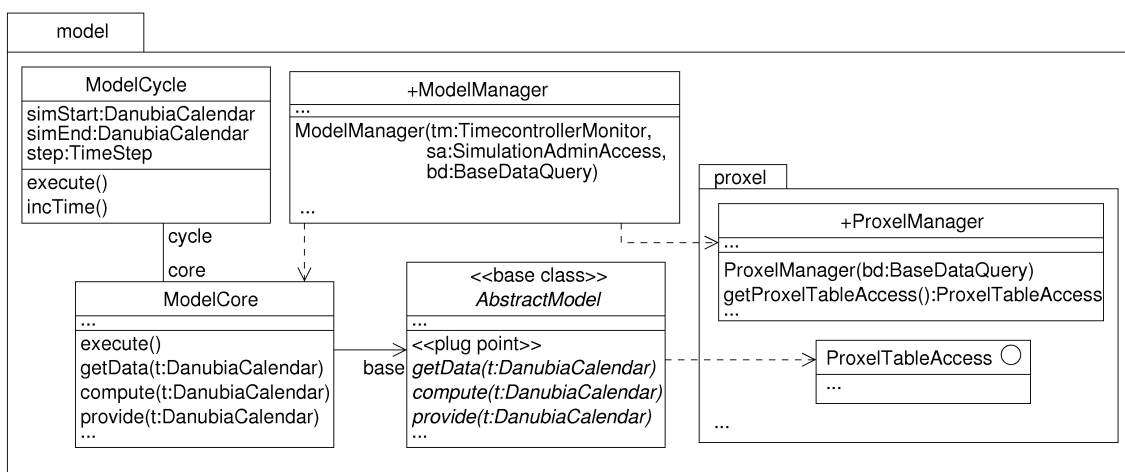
model

ModelCycle

simStart:DanubiaCalendar
simEnd:DanubiaCalendar
step:TimeStep

execute()
incTime()

+ModelManager

...

ModelManager(tm:TimecontrollerMonitor, sa:SimulationAdminAccess, bd:BaseDataQuery)

...

proxel

+ProxelManager

...

ProxelManager(bd:BaseDataQuery)
getProxelTableAccess():ProxelTableAccess
...

cycle

core

ModelCore

...

execute()
getData(t:DanubiaCalendar)
compute(t:DanubiaCalendar)
provide(t:DanubiaCalendar)
...

base

<<base class>>
AbstractModel

...

<<plug point>>
getData(t:DanubiaCalendar)
compute(t:DanubiaCalendar)
provide(t:DanubiaCalendar)
...

ProxelTableAccess

...

...